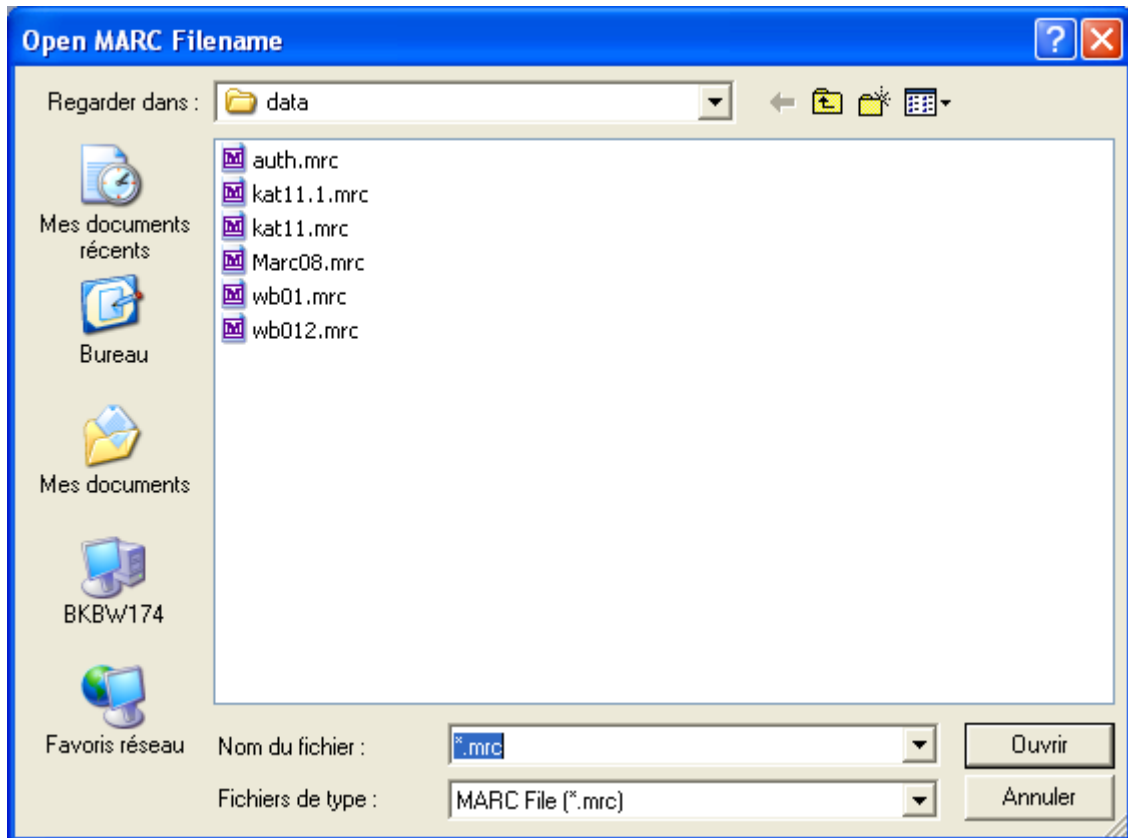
Open MARC Filename

Regarder dans : data

Mes documents récents

Bureau

Mes documents

BKBW174

Favoris réseau

auth.mrc
kat11.1.mrc
kat11.mrc
Marc08.mrc
wb01.mrc
wb012.mrc

Nom du fichier : *.mrc

Fichiers de type : MARC File (*.mrc)

Ouvrir

Annuler